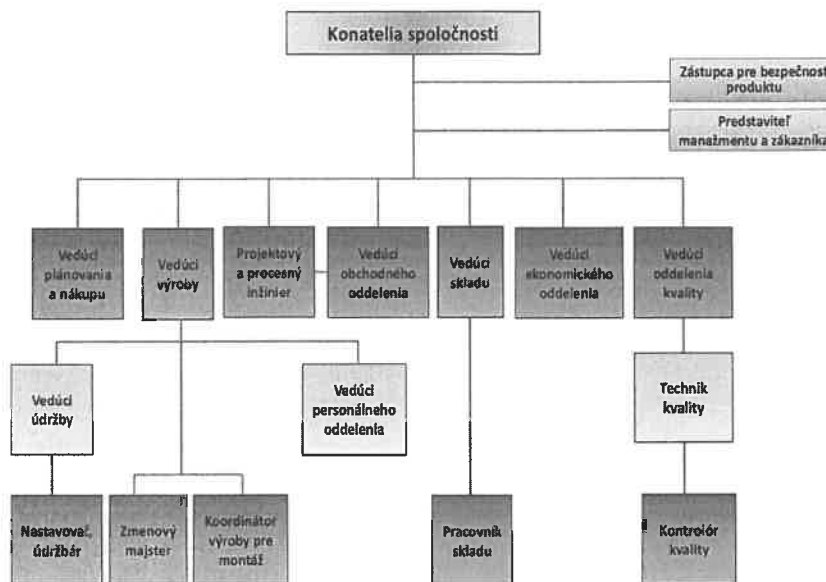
Konatelia spoločnosti

Zástupca pre bezpečnost produktu

Predstaviteľ manažmentu a zákazníka

Vedúci plánovania a nákupu

Vedúci výroby

Projektový a procesný inžinier

Vedúci obchodného oddelenia

Vedúci skladu

Vedúci ekonomického oddelenia

Vedúci oddelenia kvality

Vedúci údržby

Vedúci personálneho oddelenia

Technik kvality

Nastavovač, údržbár

Zmenový majster

Koordinátor výroby pre montáž

Pracovník skladu

Kontrolór kvality